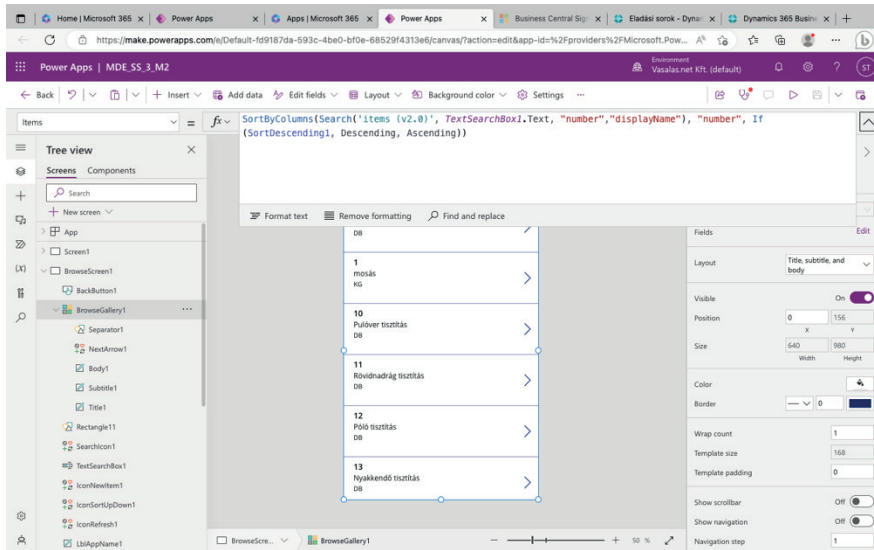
Home | Microsoft 365 × Power Apps × Apps | Microsoft 365 × Power Apps × Business Central Sig × Eladási sorok - Dyna × Dynamics 365 Busine × +

https://make.powerapps.com/e/Default-fd9187da-593c-4be0-bf0e-68529f4313e6/canvas/?action=edit&app-id=%2Fproviders%2FMicrosoft.Pow...

Power Apps | MDE_SS_3_M2

Environment
Vasalas.net Kft. (default)

ST

← Back | Insert | Add data | Edit fields | Layout | Background color | Settings ···

Items = $fx$ SortByColumns(Search('items (v2.0)', TextSearchBox1.Text, "number","displayName"), "number", If (SortDescending1, Descending, Ascending))

Format text | Remove formatting | Find and replace

Tree view ×

Screens Components

Search

+ New screen

App
Screen1
BrowseScreen1
BackButton1
BrowseGallery1 ···
Separator1
NextArrow1
Body1
Subtitle1
Title1
Rectangle11
SearchIcon1
TextSearchBox1
IconNewItem1
IconSortUpDown1
IconRefresh1
LblAppName1

DB

1
mosás
KG

10
Pulóver tisztítás
DB

11
Rövidnadrág tisztítás
DB

12
Póló tisztítás
DB

13
Nyakkendő tisztítás
DB

Fields Edit
Layout Title, subtitle, and body
Visible On
Position 0 156
X Y
Size 640 980
Width Height
Color
Border 0
Wrap count 1
Template size 168
Template padding 0
Show scrollbar Off
Show navigation Off
Navigation step 1

BrowseScre... BrowseGallery1 — + 50 %